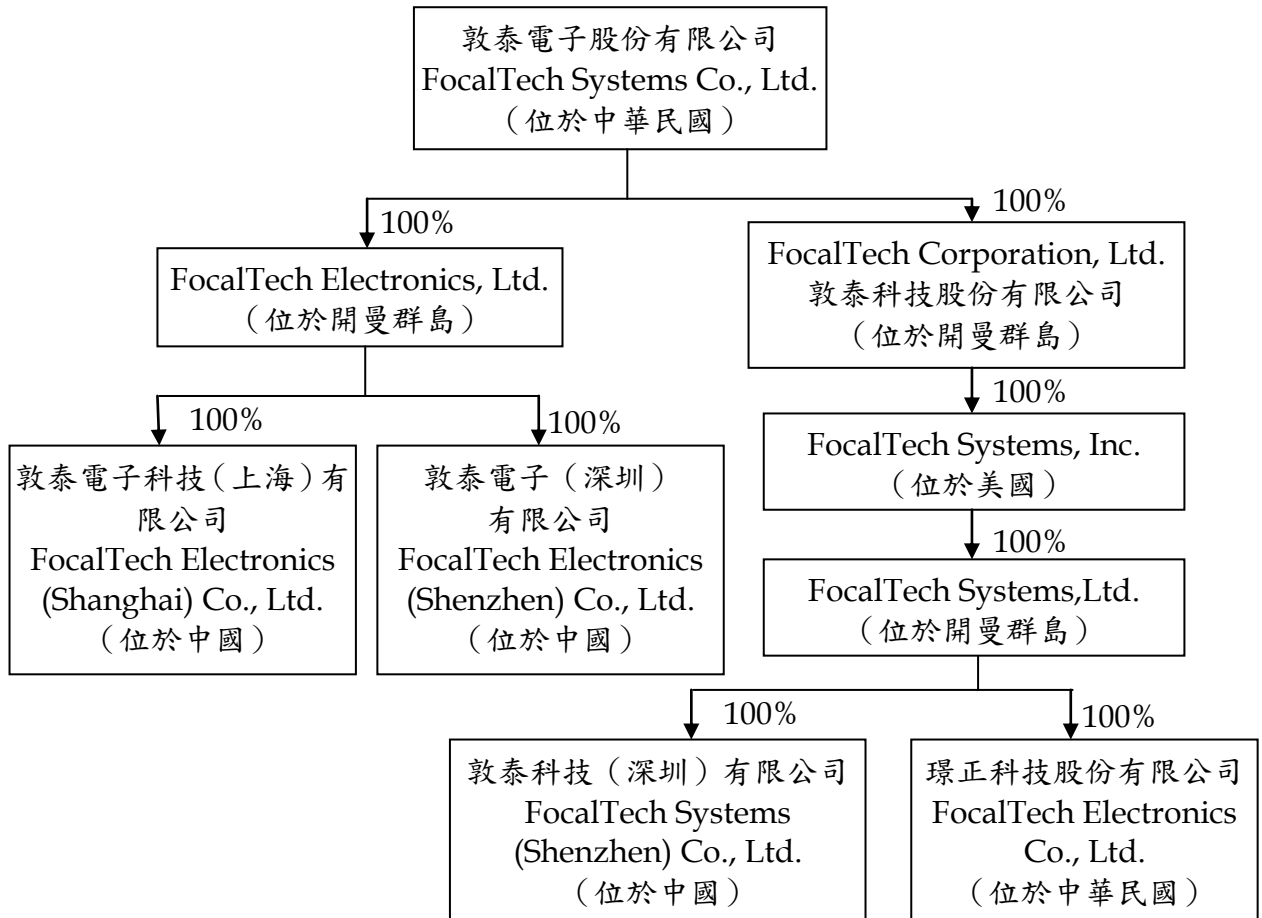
敦泰電子股份有限公司
FocalTech Systems Co., Ltd.
（位於中華民國）

100%

FocalTech Electronics, Ltd.
（位於開曼群島）

100%

敦泰電子科技（上海）有限公司
FocalTech Electronics (Shanghai) Co., Ltd.
（位於中國）

100%

敦泰電子（深圳）有限公司
FocalTech Electronics (Shenzhen) Co., Ltd.
（位於中國）

100%

FocalTech Corporation, Ltd.
敦泰科技股份有限公司
（位於開曼群島）

100%

FocalTech Systems, Inc.
（位於美國）

100%

FocalTech Systems,Ltd.
（位於開曼群島）

100%

敦泰科技（深圳）有限公司
FocalTech Systems (Shenzhen) Co., Ltd.
（位於中國）

100%

璟正科技股份有限公司
FocalTech Electronics Co., Ltd.
（位於中華民國）